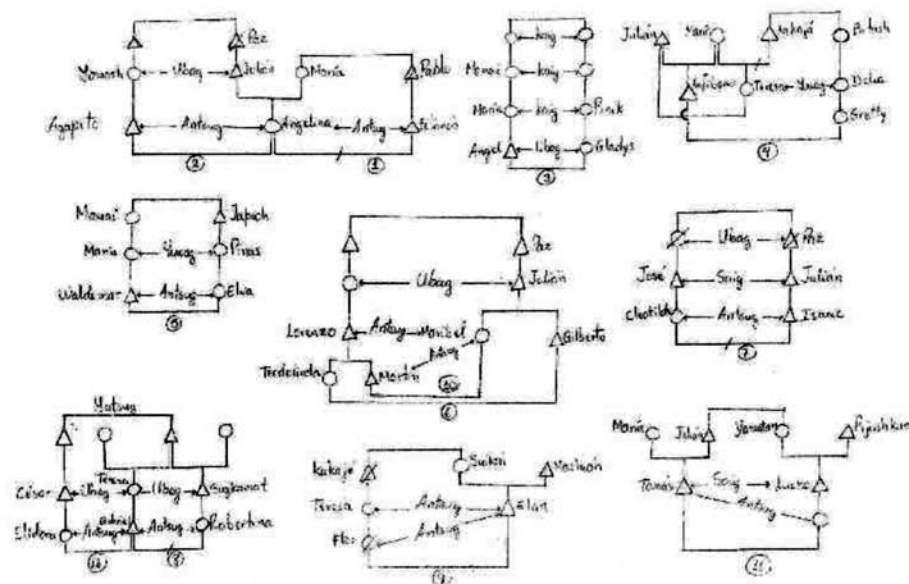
Yamanh — Ubag — Paz — Jolás — María — Pablo
Agapito — Antug — Angelina — Antug — Elíseo
②  ①

Kaig — Mamai — Kaig — María — Kaig — Pinik — Angel — Ubag — Gladys
③

Julián — Mamá — Antajú — Bituh — Wajigaa — Teresa — Yaug — Delia — Gretty
④

Mamai — Japach — María — Yaug — Pinas — Waldemar — Antug — Elva
⑤

Paz — Ubag — Julián — Lorenzo — Antug — Maribel — Antug — Gilberto — Teodolinda — Martín — Sor
⑥

Ubag — Paz — José — Saig — Julián — Clotilde — Antug — Isaac
⑦

Yatsug — César — Ubag — Teresa — Ubag — Sugkamat — Elidoro — Antug — Adrián — Antug — Robertina
⑩  ⑧

Kakajá — Suchsi — Machuón — Teresa — Antug — Elián — Flor — Antug
⑨

María — Jolás — Yamaluy — Pijushkam — Tomás — Saig — Lucre — Antug
⑪